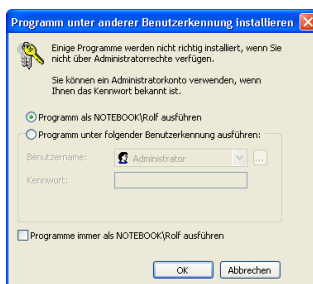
Programm unter anderer Benutzerkennung installieren

Einige Programme werden nicht richtig installiert, wenn Sie nicht über Administratorrechte verfügen.

Sie können ein Administratorkonto verwenden, wenn Ihnen das Kennwort bekannt ist.

Programm als NOTEBOOK\Rolf ausführen

Programm unter folgender Benutzerkennung ausführen:

Benutzername: Administrator ...

Kennwort:

Programme immer als NOTEBOOK\Rolf ausführen

OK Abbrechen